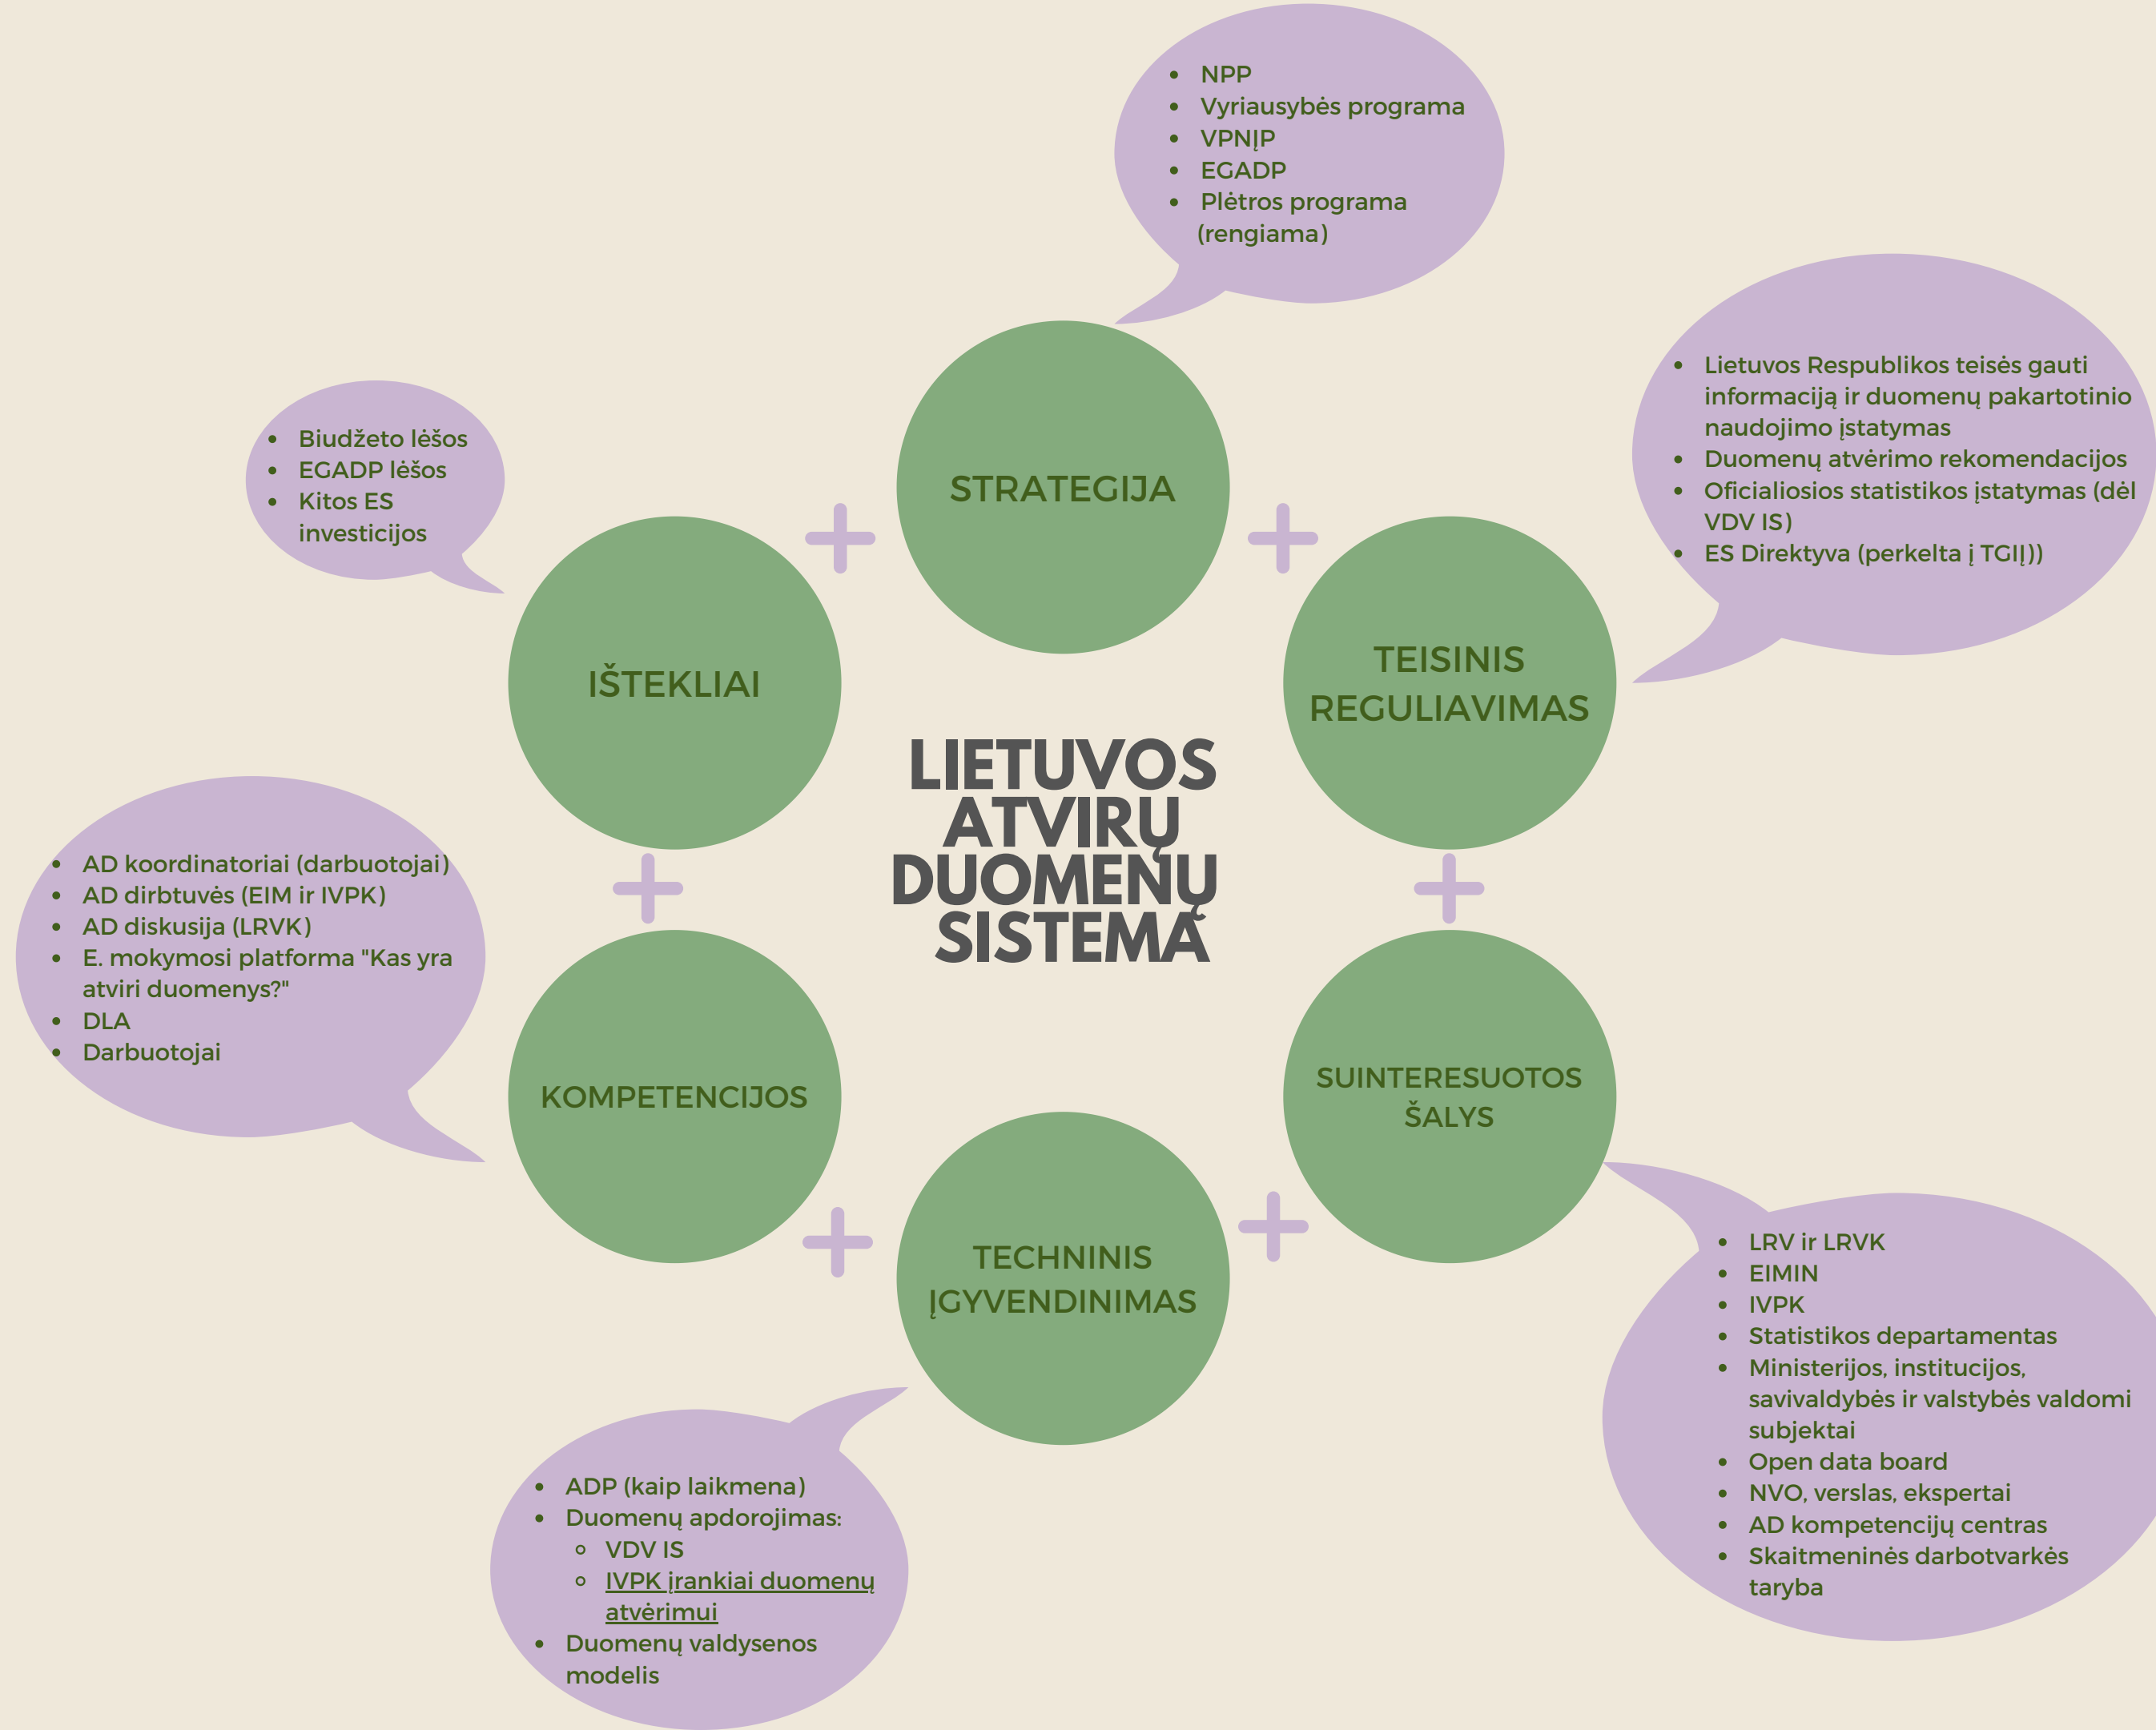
LIETUVOS ATVIRŲ DUOMENŲ SISTEMA

STRATEGIJA

- NPP
- Vyriausybės programa
- VPNĮP
- EGADP
- Plėtros programa (rengiama)

TEISINIS REGULIAVIMAS

- Lietuvos Respublikos teisės gauti informaciją ir duomenų pakartotinio naudojimo įstatymas
- Duomenų atvėrimo rekomendacijos
- Oficialiosios statistikos įstatymas (dėl VDV IS)
- ES Direktyva (perkelta į TGIĮ))

SUINTERESUOTOS ŠALYS

- LRV ir LRVK
- EIMIN
- IVPK
- Statistikos departamentas
- Ministerijos, institucijos, savivaldybės ir valstybės valdomi subjektai
- Open data board
- NVO, verslas, ekspertai
- AD kompetencijų centras
- Skaitmeninės darbotvarkės taryba

TECHNINIS ĮGYVENDINIMAS

- ADP (kaip laikmena)
- Duomenų apdorojimas:
  - VDV IS
  - IVPK įrankiai duomenų atvėrimui
- Duomenų valdysenos modelis

KOMPETENCIJOS

- AD koordinatoriai (darbuotojai)
- AD dirbtuvės (EIM ir IVPK)
- AD diskusija (LRVK)
- E. mokymosi platforma "Kas yra atviri duomenys?"
- DLA
- Darbuotojai

IŠTEKLIAI

- Biudžeto lėšos
- EGADP lėšos
- Kitos ES investicijos